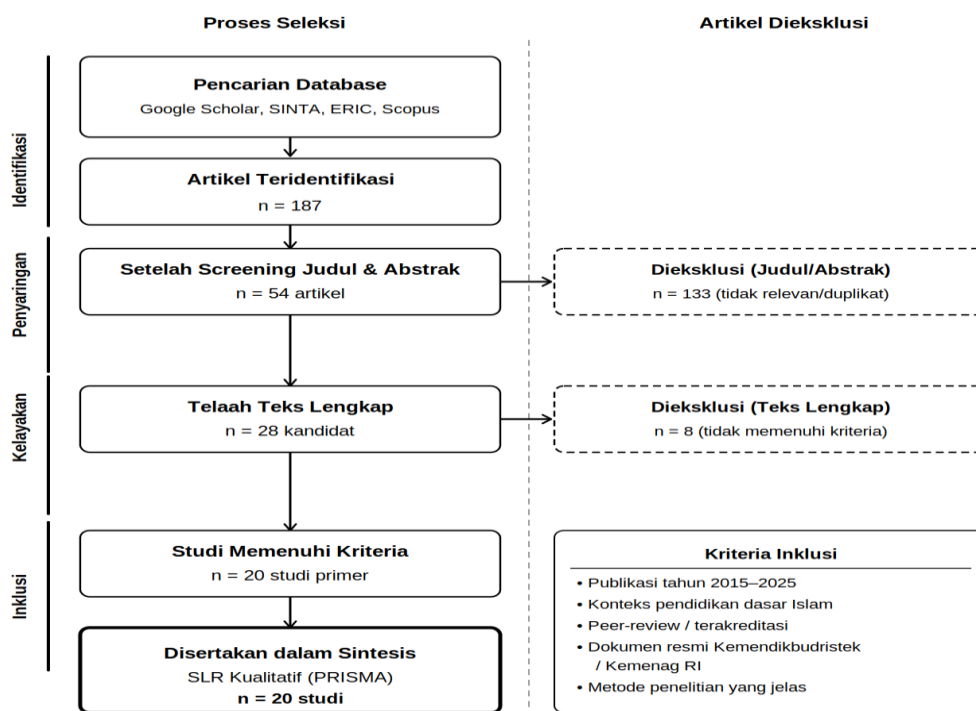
Proses Seleksi

Artikel Dieksklusi

Identifikasi

Pencarian Database
Google Scholar, SINTA, ERIC, Scopus

Artikel Teridentifikasi
n = 187

Penyaringan

Setelah Screening Judul & Abstrak
n = 54 artikel

Dieksklusi (Judul/Abstrak)
n = 133 (tidak relevan/duplikat)

Kelayakan

Telaah Teks Lengkap
n = 28 kandidat

Dieksklusi (Teks Lengkap)
n = 8 (tidak memenuhi kriteria)

Inklusi

Studi Memenuhi Kriteria
n = 20 studi primer

Disertakan dalam Sintesis
SLR Kualitatif (PRISMA)
n = 20 studi

Kriteria Inklusi
• Publikasi tahun 2015–2025
• Konteks pendidikan dasar Islam
• Peer-review / terakreditasi
• Dokumen resmi Kemendikbudristek / Kemenag RI
• Metode penelitian yang jelas